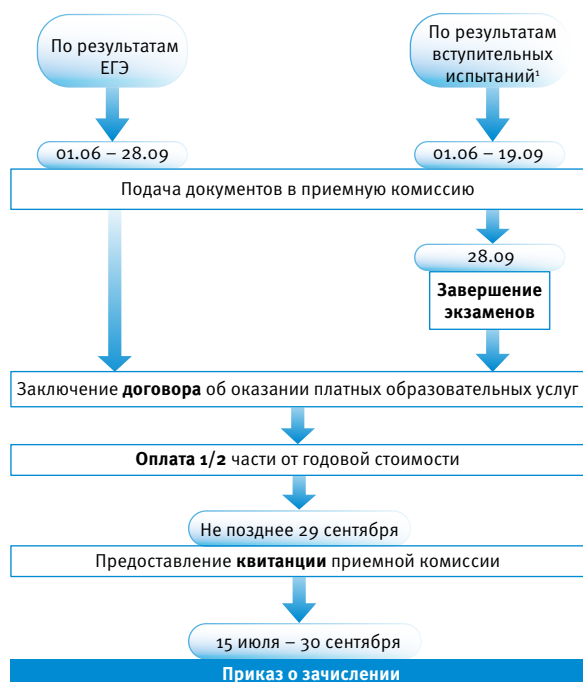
По результатам ЕГЭ

По результатам вступительных испытаний¹

01.06 – 28.09

01.06 – 19.09

Подача документов в приемную комиссию

28.09

Завершение экзаменов

Заключение **договора** об оказании платных образовательных услуг

**Оплата 1/2** части от годовой стоимости

Не позднее 29 сентября

Предоставление **квитанции** приемной комиссии

15 июля – 30 сентября

Приказ о зачислении